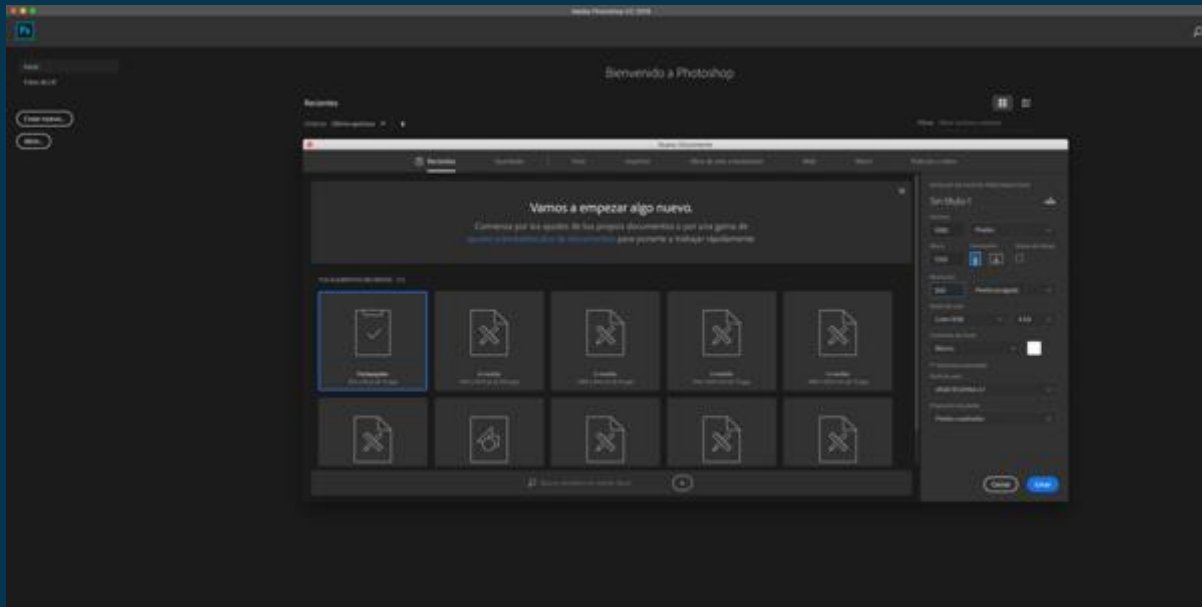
Adobe Photoshop CC 2018

Ps

Inicio

Crear nuevo...

Abrir...

Bienvenido a Photoshop

Recientes

Nuevo Documento

Recientes

Guardado

Foto

Imprimir

Web

Móvil

Vamos a empezar algo nuevo.

Comienza por los ajustes de tus propios documentos o por una gama de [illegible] para ponerte a trabajar rápidamente.

Sin título 1

Cerrar

Crear